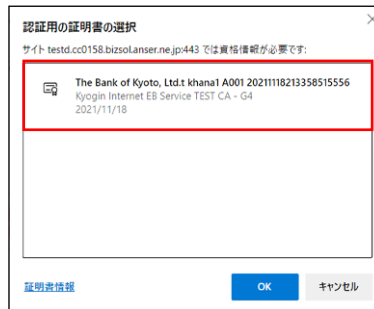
認証用の証明書の選択

サイト testd.cc0158.bizsol.anser.ne.jp:443 では資格情報が必要です:

The Bank of Kyoto, Ltd.t khana1 A001 20211118213358515556
Kyogin Internet EB Service TEST CA - G4
2021/11/18

証明書情報

OK

キャンセル